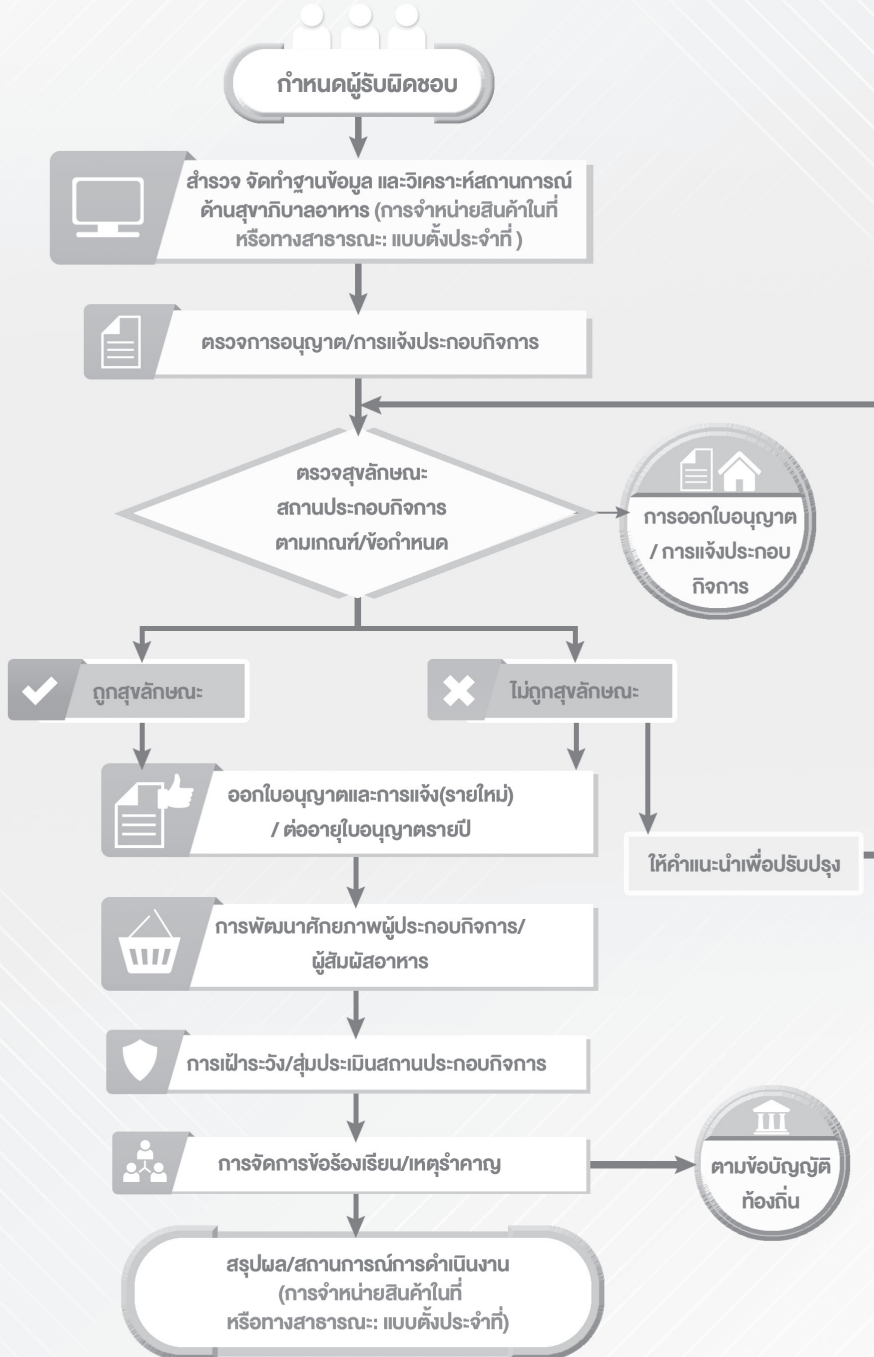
กำหนดผู้รับผิดชอบ

สำรวจ จัดทำฐานข้อมูล และวิเคราะห์สถานการณ์ด้านสุขาภิบาลอาหาร (การจำหน่ายสินค้าในที่หรือทางสาธารณะ: แบบตั้งประจำที่ )

ตรวจการอนุญาต/การแจ้งประกอบกิจการ

ตรวจสุขลักษณะ สถานประกอบกิจการ ตามเกณฑ์/ข้อกำหนด

การออกใบอนุญาต / การแจ้งประกอบกิจการ

ถูกสุขลักษณะ

ไม่ถูกสุขลักษณะ

ออกใบอนุญาตและการแจ้ง(รายใหม่) / ต่ออายุใบอนุญาตรายปี

ให้คำแนะนำเพื่อปรับปรุง

การพัฒนาศักยภาพผู้ประกอบกิจการ/ ผู้สัมผัสอาหาร

การเฝ้าระวัง/สุ่มประเมินสถานประกอบกิจการ

การจัดการข้อร้องเรียน/เหตุรำคาญ

ตามข้อบัญญัติท้องถิ่น

สรุปผล/สถานการณ์การดำเนินงาน (การจำหน่ายสินค้าในที่หรือทางสาธารณะ: แบบตั้งประจำที่)